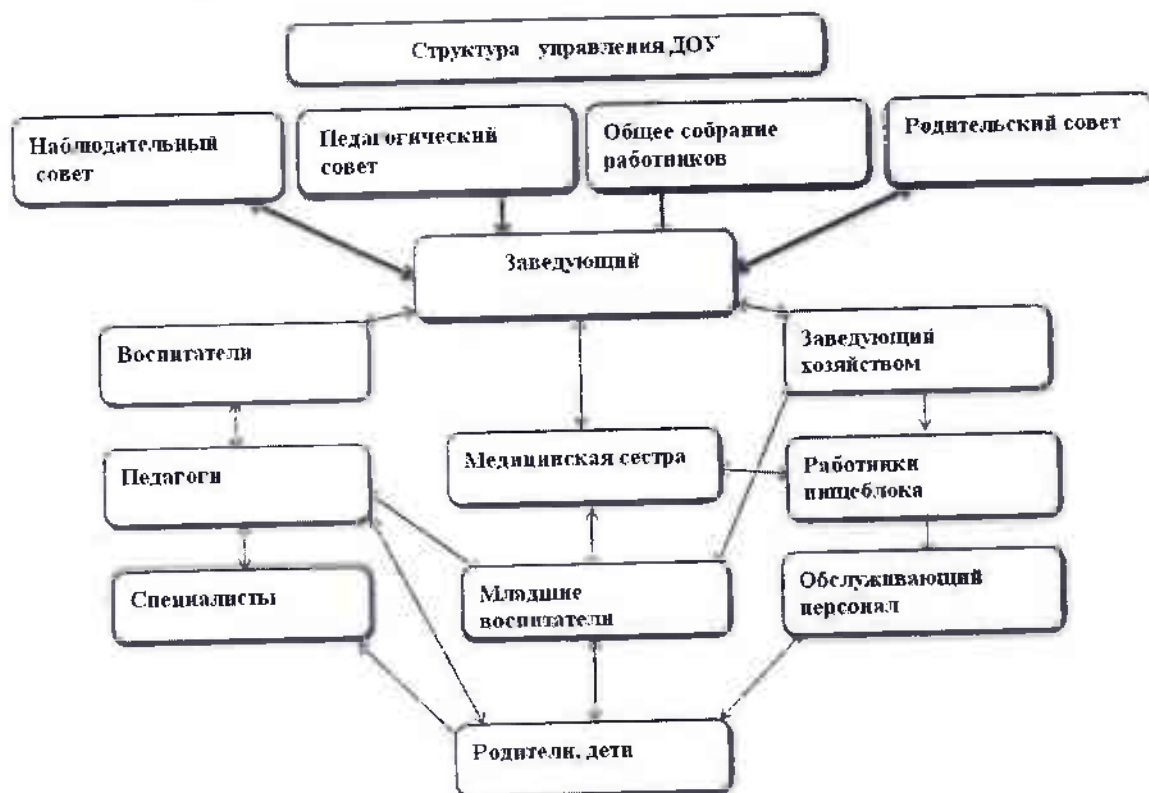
Структура управления ДОУ

Наблюдательный совет

Педагогический совет

Общее собрание работников

Родительский совет

Заведующий

Воспитатели

Заведующий хозяйством

Педагоги

Медицинская сестра

Работники пищеблока

Специалисты

Младшие воспитатели

Обслуживающий персонал

Родители, дети